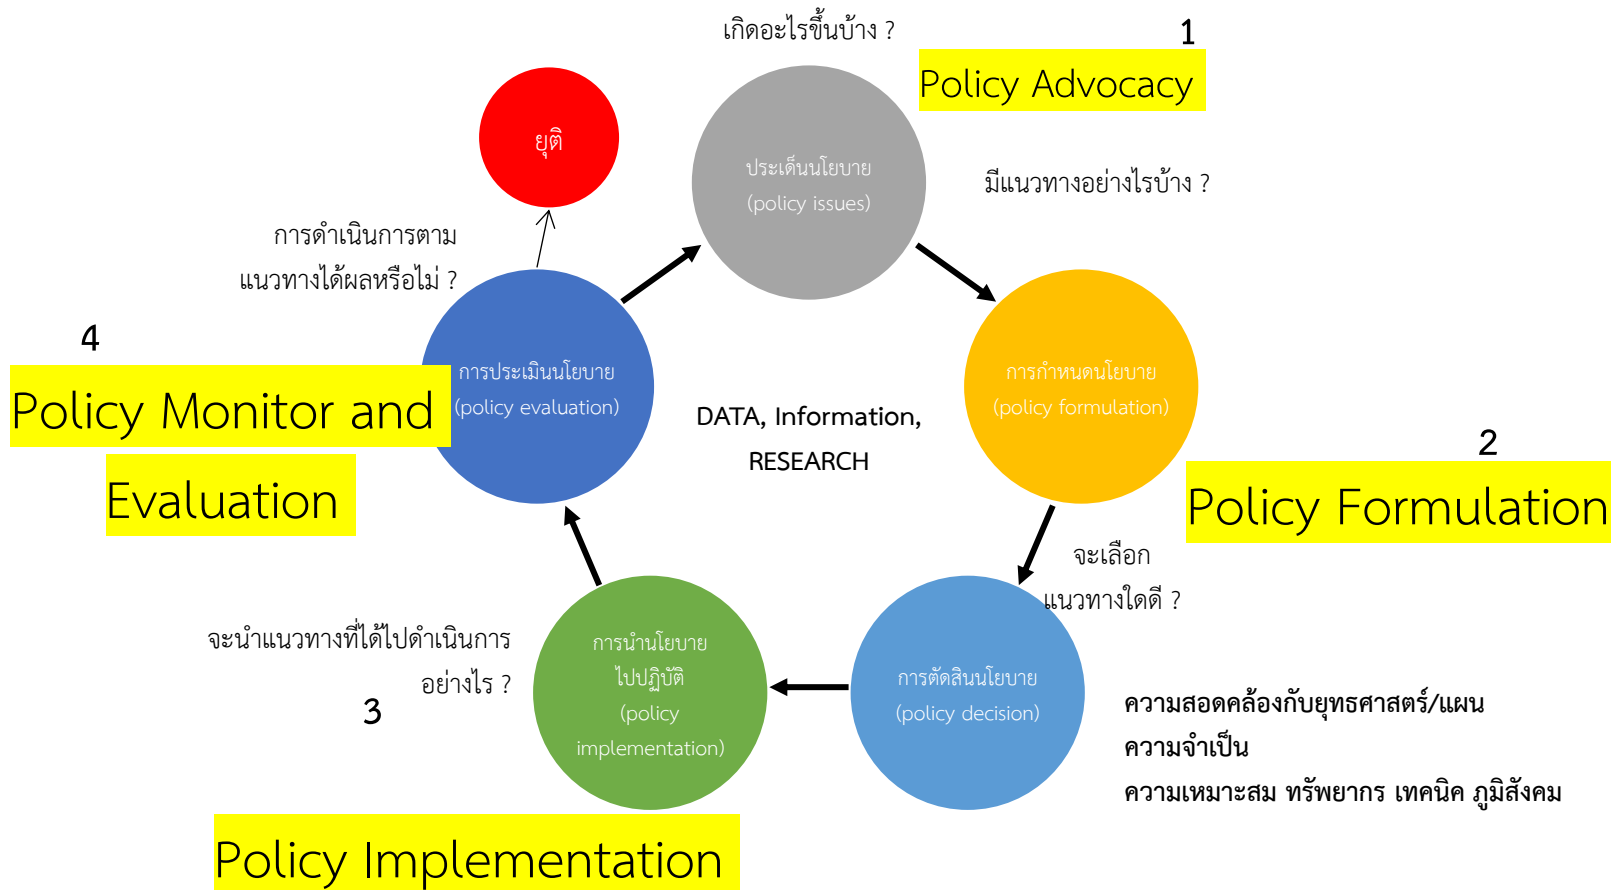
เกิดอะไรขึ้นบ้าง ?

1

Policy Advocacy

ยุติ

ประเด็นนโยบาย (policy issues)

มีแนวทางอย่างไรบ้าง ?

การดำเนินการตามแนวทางได้ผลหรือไม่ ?

4

Policy Monitor and Evaluation

การประเมินนโยบาย (policy evaluation)

DATA, Information, RESEARCH

การกำหนดนโยบาย (policy formulation)

2

Policy Formulation

จะเลือกแนวทางใดดี ?

จะนำแนวทางที่ได้ไปดำเนินการอย่างไร ?

3

การนำนโยบายไปปฏิบัติ (policy implementation)

การตัดสินนโยบาย (policy decision)

ความสอดคล้องกับยุทธศาสตร์/แผน
ความจำเป็น
ความเหมาะสม ทรัพยากร เทคนิค ภูมิสังคม

Policy Implementation